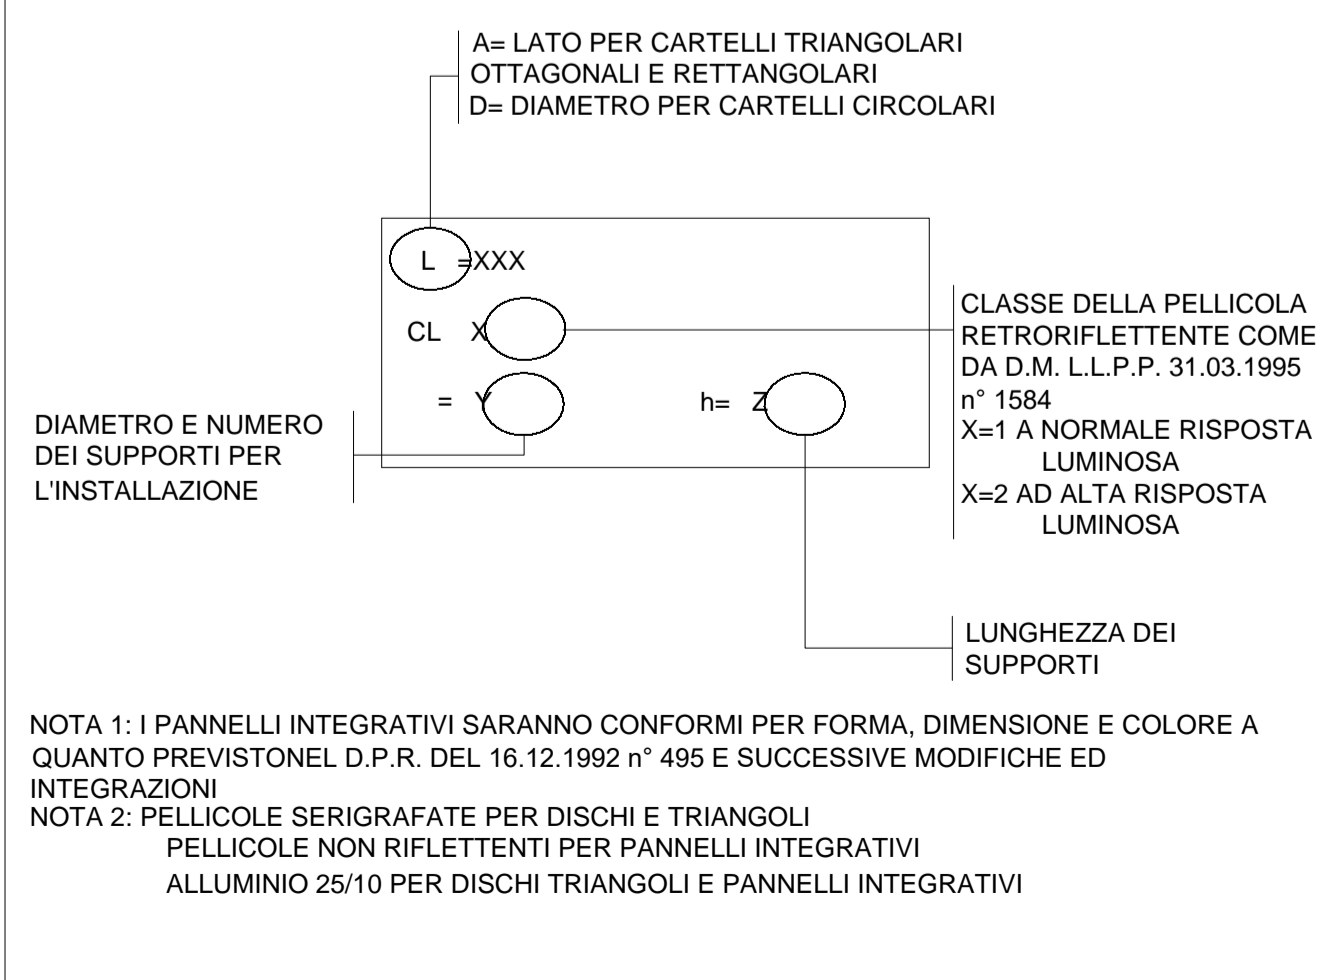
A= LATO PER CARTELLI TRIANGOLARI
OTTAGONALI E RETTANGOLARI
D= DIAMETRO PER CARTELLI CIRCOLARI

L =XXX

CL X

= Y

h= Z

CLASSE DELLA PELLICOLA RETRORIFLETTENTE COME DA D.M. L.L.P.P. 31.03.1995 n° 1584
X=1 A NORMALE RISPOSTA LUMINOSA
X=2 AD ALTA RISPOSTA LUMINOSA

DIAMETRO E NUMERO DEI SUPPORTI PER L'INSTALLAZIONE

LUNGHEZZA DEI SUPPORTI

NOTA 1: I PANNELLI INTEGRATIVI SARANNO CONFORMI PER FORMA, DIMENSIONE E COLORE A QUANTO PREVISTONEL D.P.R. DEL 16.12.1992 n° 495 E SUCCESSIVE MODIFICHE ED INTEGRAZIONI
NOTA 2: PELLICOLE SERIGRAFATE PER DISCHI E TRIANGOLI
PELLICOLE NON RIFLETTENTI PER PANNELLI INTEGRATIVI
ALLUMINIO 25/10 PER DISCHI TRIANGOLI E PANNELLI INTEGRATIVI